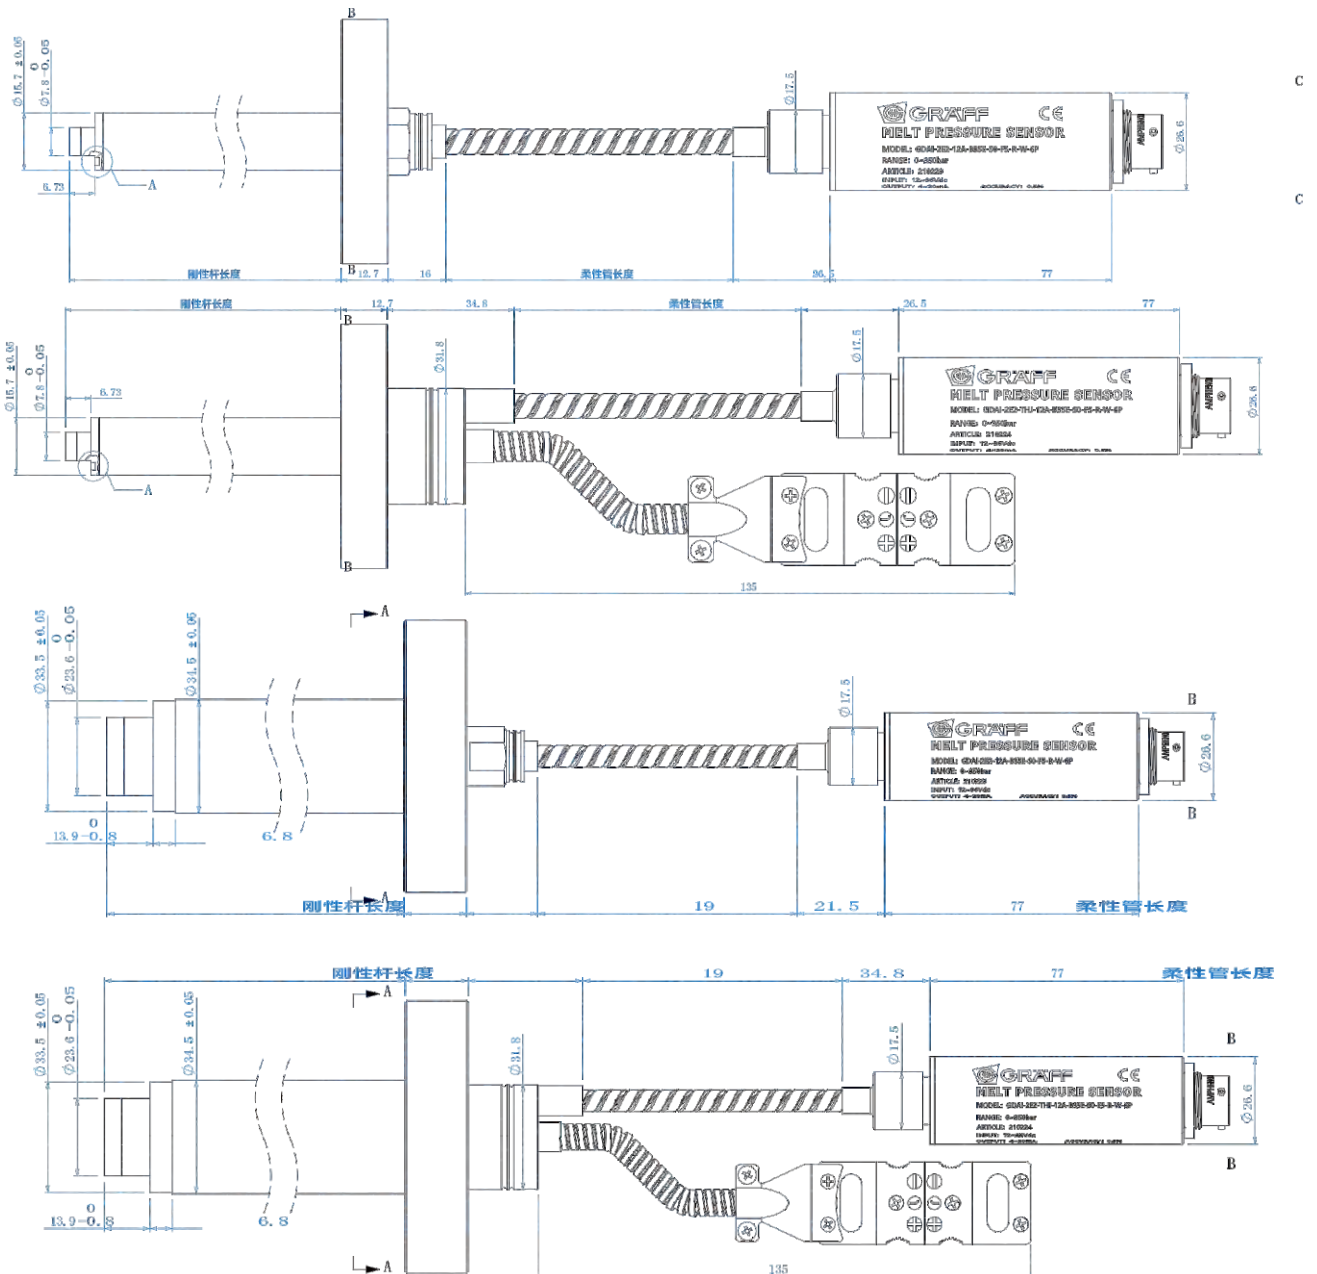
B

C

$\varnothing 15.7 \pm 0.05$
$\varnothing 7.8 {}^{0}_{-0.05}$

6.73

A

GRÄFF CE
MELT PRESSURE SENSOR
MODEL: GDAI-202-12A-3552-50-F5-R-W-6P
RANGE: 0-350bar
ARTICLE: 216229
INPUT: 12-36Vdc
OUTPUT: 4-20mA ACCURACY: 0.5%

$\varnothing 17.5$

$\varnothing 26.6$

AMPHENOL

C

B

刚性杆长度 12.7 16 柔性管长度 36.5 77

刚性杆长度 12.7 34.8 柔性管长度 26.5 77

B

$\varnothing 15.7 \pm 0.05$
$\varnothing 7.8 {}^{0}_{-0.05}$

6.73

$\varnothing 31.8$

$\varnothing 17.5$

GRÄFF CE
MELT PRESSURE SENSOR
MODEL: GDAI-202-THJ-12A-3552-50-F5-R-W-6P
RANGE: 0-350bar
ARTICLE: 216224
INPUT: 12-36Vdc
OUTPUT: 4-20mA ACCURACY: 0.5%

$\varnothing 26.6$

AMPHENOL

A

B

135

A

$\varnothing 33.5 \pm 0.05$
$\varnothing 23.6 {}^{0}_{-0.05}$
$\varnothing 34.5 \pm 0.05$

$\varnothing 17.5$

GRÄFF CE
MELT PRESSURE SENSOR
MODEL: GDAI-202-12A-3552-50-F5-R-W-6P
RANGE: 0-350bar
ARTICLE: 216229
INPUT: 12-36Vdc
OUTPUT: 4-20mA ACCURACY: 0.5%

B

$\varnothing 26.6$

AMPHENOL

B

$13.9 {}^{0}_{-0.8}$ 6.8

A

刚性杆长度 19 21.5 77 柔性管长度

刚性杆长度 19 34.8 77 柔性管长度

A

$\varnothing 33.5 \pm 0.05$
$\varnothing 23.6 {}^{0}_{-0.05}$
$\varnothing 34.5 \pm 0.05$

$\varnothing 31.8$

$\varnothing 17.5$

GRÄFF CE
MELT PRESSURE SENSOR
MODEL: GDAI-202-THI-12A-3552-50-F5-R-W-6P
RANGE: 0-350bar
ARTICLE: 216224
INPUT: 12-36Vdc
OUTPUT: 4-20mA ACCURACY: 0.5%

B

$\varnothing 26.6$

AMPHENOL

B

$13.9 {}^{0}_{-0.8}$ 6.8

A

135